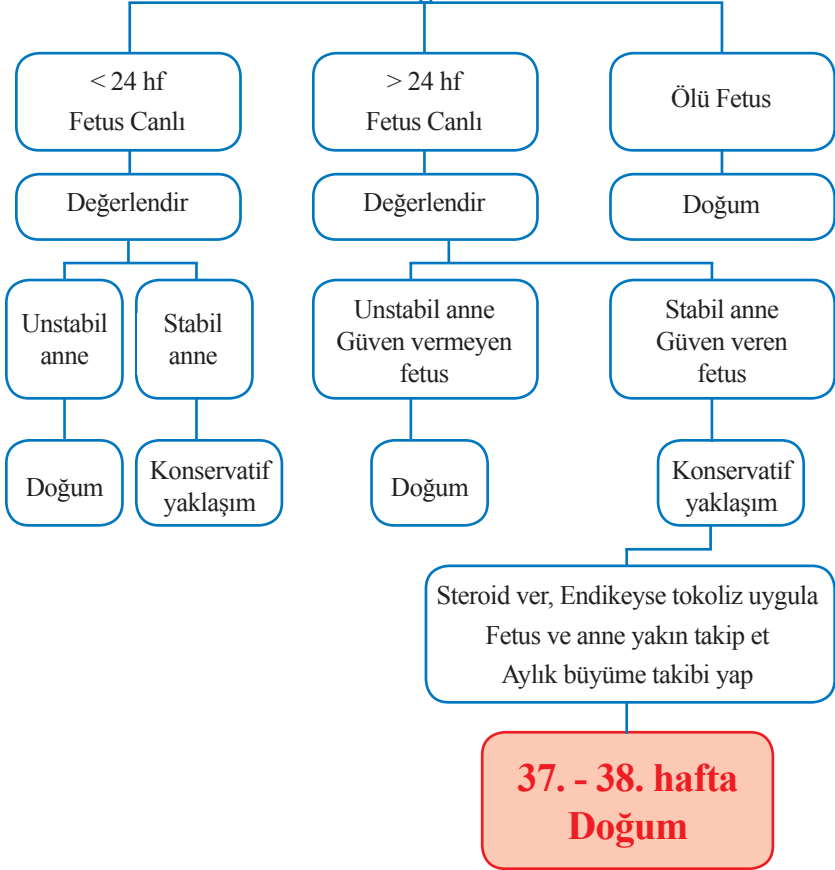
< 24 hf
Fetus Canlı

> 24 hf
Fetus Canlı

Ölü Fetus

Değerlendir

Değerlendir

Doğum

Unstabil anne

Stabil anne

Unstabil anne Güven vermeyen fetus

Stabil anne Güven veren fetus

Doğum

Konservatif yaklaşım

Doğum

Konservatif yaklaşım

Steroid ver, Endikeyse tokoliz uygula
Fetus ve anne yakın takip et
Aylık büyüme takibi yap

37. - 38. hafta
Doğum